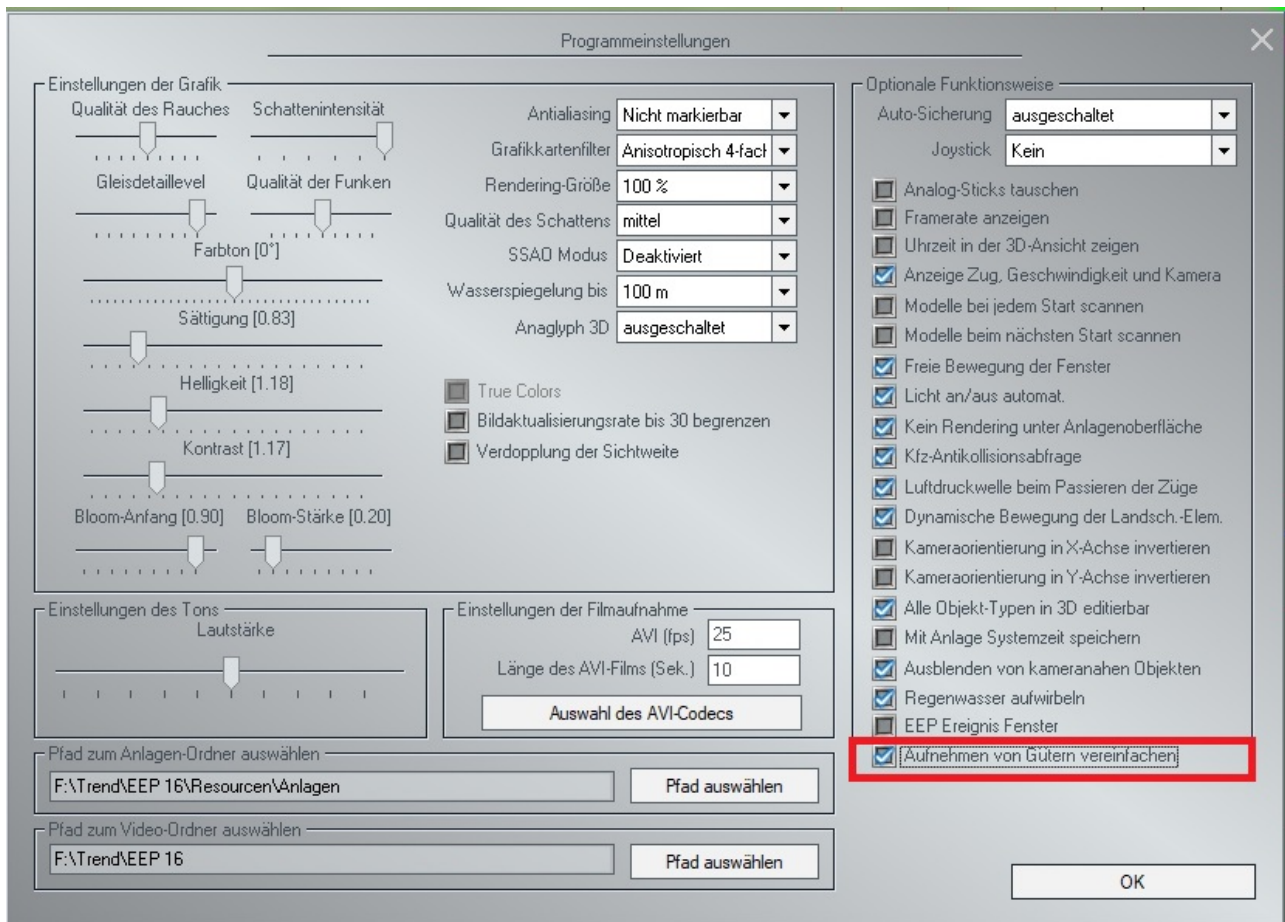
Programmeinstellungen

Einstellungen der Grafik
Qualität des Rauches
Schattenintensität
Gleisdetaillevel
Qualität der Funken
Farbton [0°]
Sättigung [0.83]
Helligkeit [1.18]
Kontrast [1.17]
Bloom-Anfang [0.90]
Bloom-Stärke [0.20]

Antialiasing Nicht markierbar
Grafikkartenfilter Anisotropisch 4-fach
Rendering-Größe 100 %
Qualität des Schattens mittel
SSAO Modus Deaktiviert
Wasserspiegelung bis 100 m
Anaglyph 3D ausgeschaltet

True Colors
Bildaktualisierungsrate bis 30 begrenzen
Verdopplung der Sichtweite

Optionale Funktionsweise
Auto-Sicherung ausgeschaltet
Joystick Kein
Analog-Sticks tauschen
Framerate anzeigen
Uhrzeit in der 3D-Ansicht zeigen
Anzeige Zug, Geschwindigkeit und Kamera
Modelle bei jedem Start scannen
Modelle beim nächsten Start scannen
Freie Bewegung der Fenster
Licht an/aus automat.
Kein Rendering unter Anlagenoberfläche
Kfz-Antikollisionsabfrage
Luftdruckwelle beim Passieren der Züge
Dynamische Bewegung der Landsch.-Elem.
Kameraorientierung in X-Achse invertieren
Kameraorientierung in Y-Achse invertieren
Alle Objekt-Typen in 3D editierbar
Mit Anlage Systemzeit speichern
Ausblenden von kameranahen Objekten
Regenwasser aufwirbeln
EEP Ereignis Fenster
Aufnehmen von Gütern vereinfachen

Einstellungen des Tons
Lautstärke

Einstellungen der Filmaufnahme
AVI (fps) 25
Länge des AVI-Films (Sek.) 10
Auswahl des AVI-Codecs

Pfad zum Anlagen-Ordner auswählen
F:\Trend\EEP 16\Resourcen\Anlagen
Pfad auswählen

Pfad zum Video-Ordner auswählen
F:\Trend\EEP 16
Pfad auswählen

OK